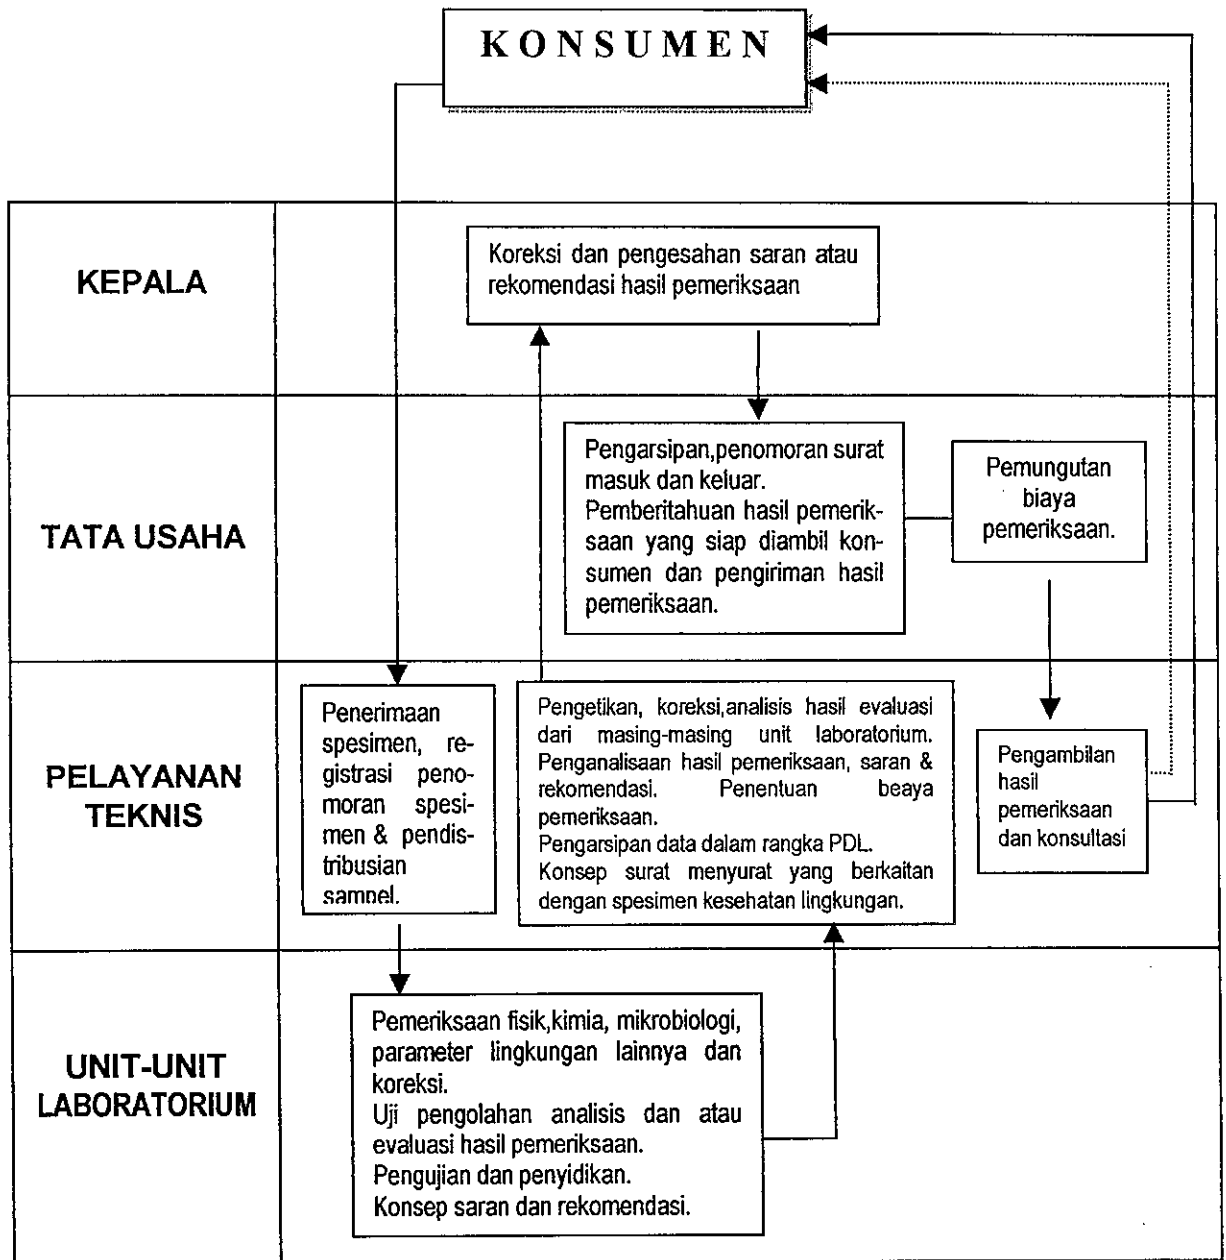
KONSUMEN

KEPALA

Koreksi dan pengesahan saran atau rekomendasi hasil pemeriksaan

TATA USAHA

Pengarsipan,penomoran surat masuk dan keluar.
Pemberitahuan hasil pemeriksaan yang siap diambil konsumen dan pengiriman hasil pemeriksaan.

Pemungutan biaya pemeriksaan.

PELAYANAN TEKNIS

Penerimaan spesimen, registrasi penomoran spesimen & pendistribusian sampel.

Pengetikan, koreksi,analisis hasil evaluasi dari masing-masing unit laboratorium.
Penganalisaan hasil pemeriksaan, saran & rekomendasi. Penentuan beaya pemeriksaan.
Pengarsipan data dalam rangka PDL.
Konsep surat menyurat yang berkaitan dengan spesimen kesehatan lingkungan.

Pengambilan hasil pemeriksaan dan konsultasi

UNIT-UNIT LABORATORIUM

Pemeriksaan fisik,kimia, mikrobiologi, parameter lingkungan lainnya dan koreksi.
Uji pengolahan analisis dan atau evaluasi hasil pemeriksaan.
Pengujian dan penyidikan.
Konsep saran dan rekomendasi.